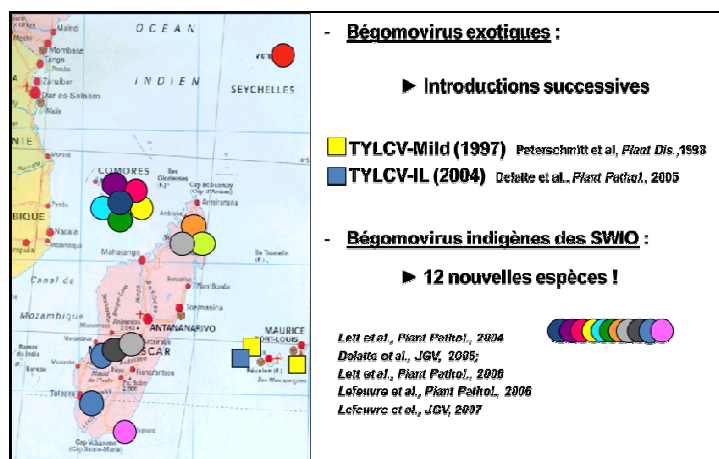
OCEAN

INDIEN

SEYCHELLES

Mombase

Zanzibar

Dar es Salaam

COMORES

BIQUE

Canal de

Mozambique

ANTANANARIVO

MAURICE

- Bégomovirus exotiques :

► Introductions successives

TYLCV-Mild (1997) Peterschmitt et al, Plant Dis.,1998

TYLCV-IL (2004) Delatte et al., Plant Pathol., 2005

- Bégomovirus indigènes des SWIO :

► 12 nouvelles espèces !

Lett et al., Plant Pathol., 2004

Delatte et al., JGV, 2005;

Lett et al., Plant Pathol., 2006

Lefeuvre et al., Plant Pathol., 2006

Lefeuvre et al., JGV, 2007